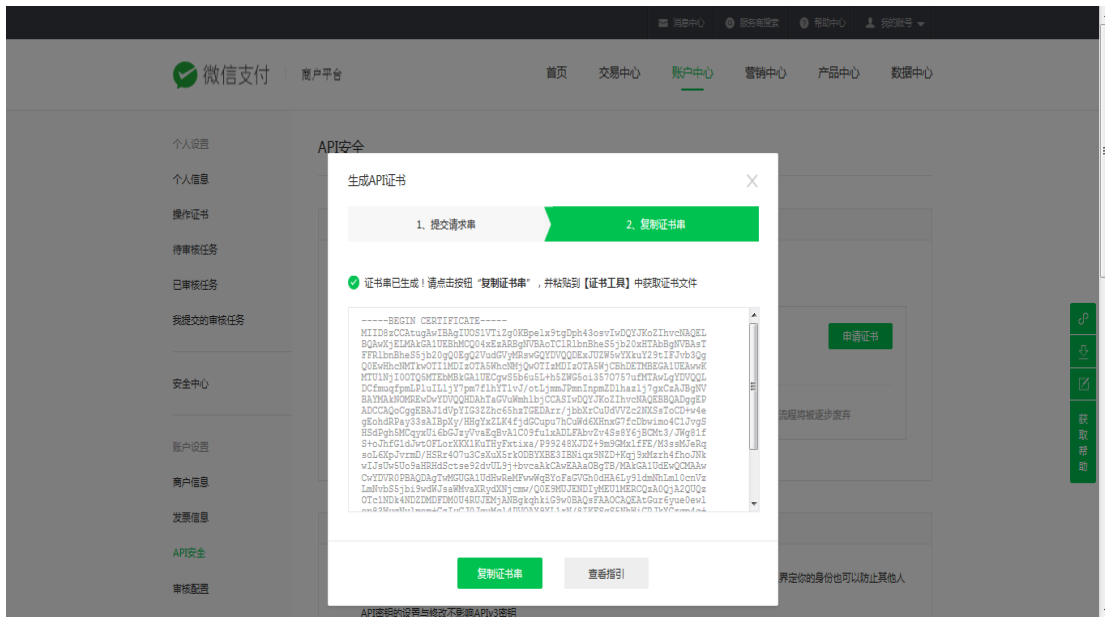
消息中心 服务商搜索 帮助中心 我的账号

微信支付 商户平台

首页 交易中心 账户中心 营销中心 产品中心 数据中心

个人设置
个人信息
操作证书
待审核任务
已审核任务
我提交的审核任务

安全中心

账户设置
商户信息
发票信息
API安全
审核配置

API安全

生成API证书

1、提交请求串
2、复制证书串

证书串已生成！请点击按钮“复制证书串”，并粘贴到【证书工具】中获取证书文件

-----BEGIN CERTIFICATE-----
MIID8zCCAtugAwIBAgIUOS1VTiZg0KBpelx9tgDph43osvIwDQYJKoZIhvcNAQEL
BQAwXjELMAkGA1UEBhMCQ04xEzARBgNVBAoTClRlbnBheS5jb20xHTAbBgNVBAsT
FFRlbnBheS5jb20gQ0EgU2VudGVyMRswGQYDVQQDExJUZW5wYXkuY29tIFJvb3Qg
Q0EwHhcNMTkwOTI1MDIzOTA5WhcNMjQwOTIzMDIzOTA5WjCBhDETMBEGA1UEAwwK
MTU1NjI0OTQ5MTEbMBkGA1UECgwS5b6u5L+h5ZWG5oi357O757ufMTAwLgYDVQQL
DCfmuqfpmLPlu1lLjY7pm7flhYT1vJ/otLjmmJPmnInpmZDlhazlj7gxCzAJBgNV
BAYMAkNOMREwDwYDVQQHDAhTaGVuWmhlbjCCASIwDQYJKoZIhvcNAQEBBQADggEP
ADCCAQoCggEBAJ1dVpYIG3ZZhc65hzTGEDArr/jbbXrCuUdVV2c2NXSsToCD+w4e
gKohdRPay33sAlBpXy/HHgYxZLK4fjdGCupu7hCuWd6XHnxG7fcDbwimo4C1JvgS
HSdPgh5MCqyxUi6bGJsyVvaEgBvA1CO9fu1xADLFAbv2v4Ss8Y6jHCMt3/JWg81f
S+oJhfG1dJwtOFLorXKX1KuTHyFxtixa/P99248XJDZ+9m9GMxlfFE/M3ssMJeRq
soL6XpJvrmD/HSRr4O7u3CsXuX5rkODBYXBE3IBNiqx9NZD+Kqj9xMzrh4fhoJNk
wIJsUw5Uo9aHRHdSctse92dvUL9j+bvcaAkCAwEAAaOBgTB/MAkGA1UdEwQCMAAw
CwYDVR0PBAQDAgTwMGUGA1UdHwReMFwwWqBYoFaGVGh0dHA6Ly91dmNhLm1ocnVz
LmNvbS5jbi9wdWJsaWMvaXRydXNjcmw/Q0E9MUJENDIyMEU1MERCQzA0QjA2QUQz
OTc1NDk4NDZDMDFDMOU4RUJEMjANBgkqhkiG9w0BAQsFAAOCAQEAtGur6yue0ewl
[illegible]

申请证书
流程将被逐步废弃

复制证书串
查看指引

界定你的身份也可以防止其他人
API密钥的设置与修改不影响APIv3密钥

获取帮助